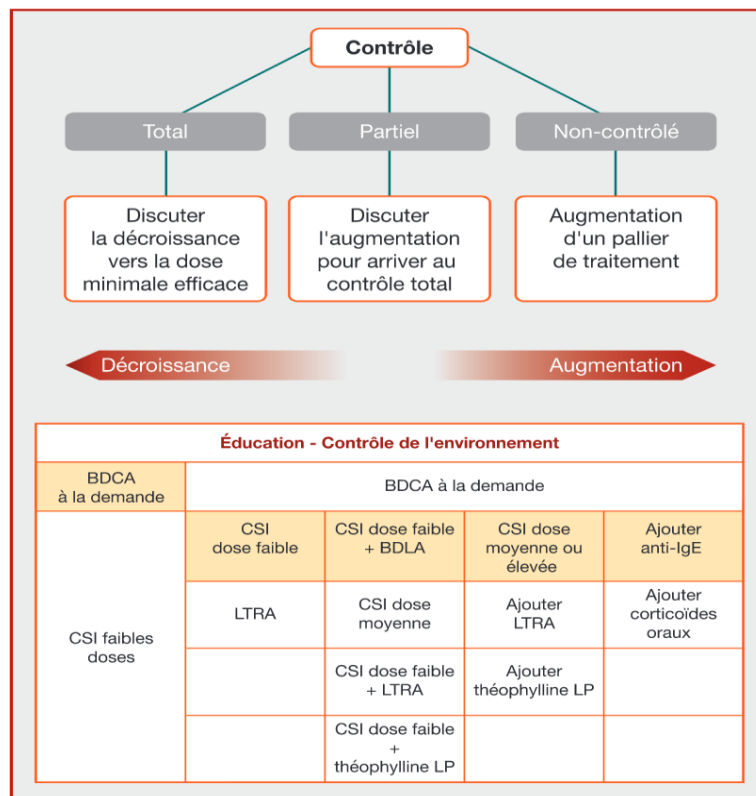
Contrôle

Total

Partiel

Non-contrôlé

Discuter la décroissance vers la dose minimale efficace

Discuter l'augmentation pour arriver au contrôle total

Augmentation d'un pallier de traitement

Décroissance

Augmentation

| Éducation - Contrôle de l'environnement | | | | |
|---|---|---|---|---|
| BDCA à la demande | BDCA à la demande | | | |
| CSI faibles doses | CSI dose faible | CSI dose faible + BDLA | CSI dose moyenne ou élevée | Ajouter anti-IgE |
| | LTRA | CSI dose moyenne | Ajouter LTRA | Ajouter corticoïdes oraux |
| | | CSI dose faible + LTRA | Ajouter théophylline LP | |
| | | CSI dose faible + théophylline LP | | |